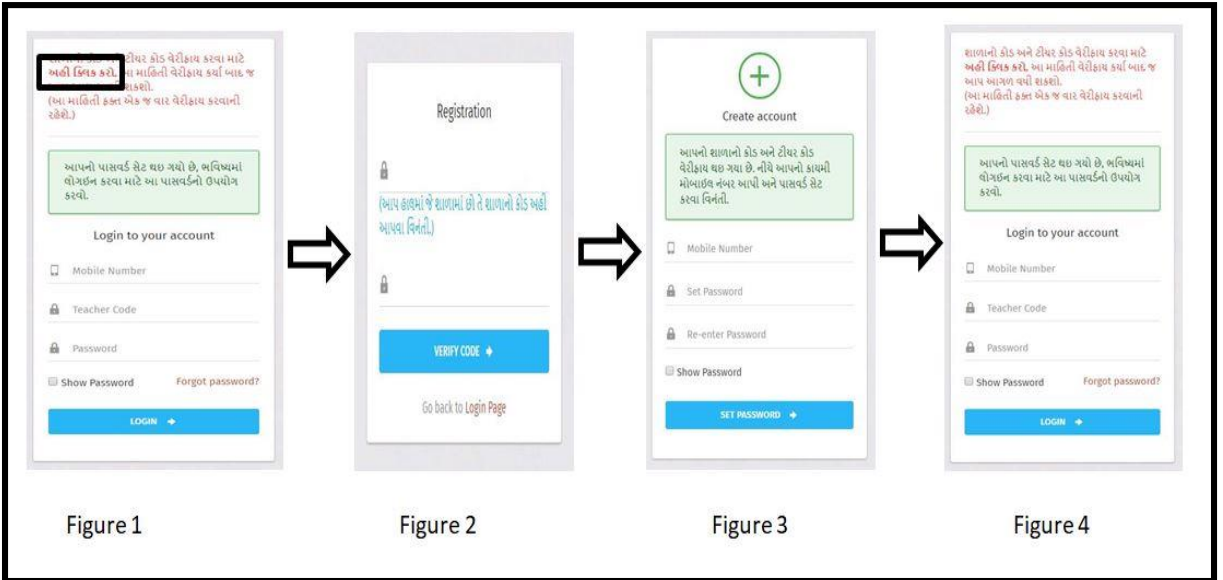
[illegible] ટીચર કોડ વેરીફાય કરવા માટે અહીં ક્લિક કરો. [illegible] માહિતી વેરીફાય કર્યા બાદ જ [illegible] શકશો. (આ માહિતી ફક્ત એક જ વાર વેરીફાય કરવાની રહેશે.)

આપનો પાસવર્ડ સેટ થઇ ગયો છે, ભવિષ્યમાં લોગઇન કરવા માટે આ પાસવર્ડનો ઉપયોગ કરવો.

Login to your account

Mobile Number

Teacher Code

Password

Show Password

Forgot password?

LOGIN

Registration

(આપ હાલમાં જે શાળામાં છો તે શાળાનો કોડ અહીં આપવા વિનંતી.)

VERIFY CODE

Go back to Login Page

Create account

આપનો શાળાનો કોડ અને ટીચર કોડ વેરીફાય થઇ ગયા છે. નીચે આપનો કાયમી મોબાઇલ નંબર આપી અને પાસવર્ડ સેટ કરવા વિનંતી.

Mobile Number

Set Password

Re-enter Password

Show Password

SET PASSWORD

શાળાનો કોડ અને ટીચર કોડ વેરીફાય કરવા માટે અહીં ક્લિક કરો. આ માહિતી વેરીફાય કર્યા બાદ જ આપ આગળ વધી શકશો. (આ માહિતી ફક્ત એક જ વાર વેરીફાય કરવાની રહેશે.)

આપનો પાસવર્ડ સેટ થઇ ગયો છે, ભવિષ્યમાં લોગઇન કરવા માટે આ પાસવર્ડનો ઉપયોગ કરવો.

Login to your account

Mobile Number

Teacher Code

Password

Show Password

Forgot password?

LOGIN

Figure 1

Figure 2

Figure 3

Figure 4